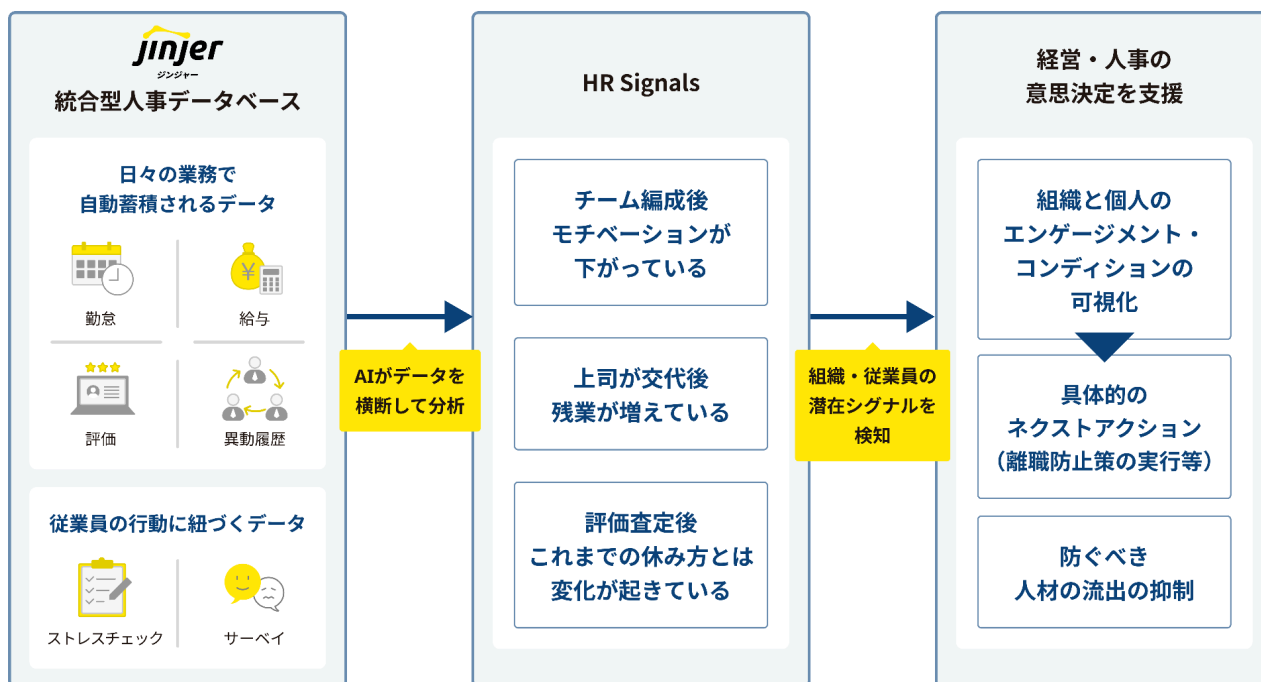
jinjer
ジンジャー
統合型人事データベース

日々の業務で
自動蓄積されるデータ

勤怠

給与

評価

異動履歴

従業員の行動に紐づくデータ

ストレスチェック

サーベイ

AIがデータを
横断して分析

HR Signals

チーム編成後
モチベーションが
下がっている

上司が交代後
残業が増えている

評価査定後
これまでの休み方とは
変化が起きている

組織・従業員の
潜在シグナルを
検知

経営・人事の
意思決定を支援

組織と個人の
エンゲージメント・
コンディションの
可視化

具体的の
ネクストアクション
（離職防止策の実行等）

防ぐべき
人材の流出の抑制